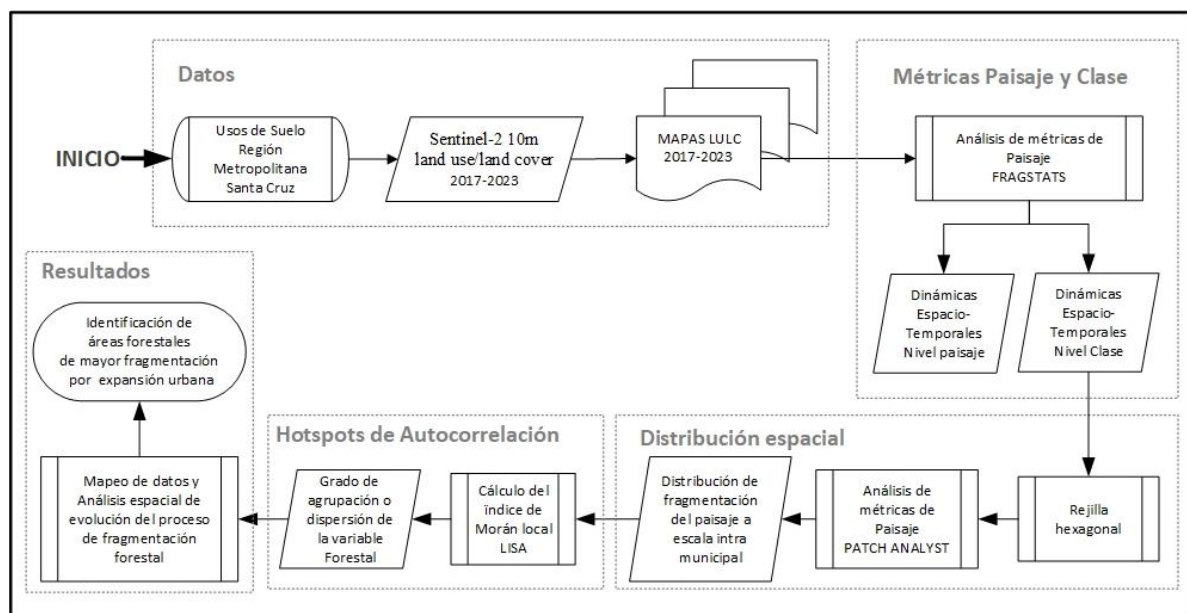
Datos

INICIO

Usos de Suelo Región Metropolitana Santa Cruz

Sentinel-2 10m land use/land cover 2017-2023

MAPAS LULC 2017-2023

Métricas Paisaje y Clase

Análisis de métricas de Paisaje FRAGSTATS

Dinámicas Espacio-Temporales Nivel paisaje

Dinámicas Espacio-Temporales Nivel Clase

Resultados

Identificación de áreas forestales de mayor fragmentación por expansión urbana

Mapeo de datos y Análisis espacial de evolución del proceso de fragmentación forestal

Hotspots de Autocorrelación

Grado de agrupación o dispersión de la variable Forestal

Cálculo del índice de Morán local LISA

Distribución espacial

Distribución de fragmentación del paisaje a escala intra municipal

Análisis de métricas de Paisaje PATCH ANALYST

Rejilla hexagonal